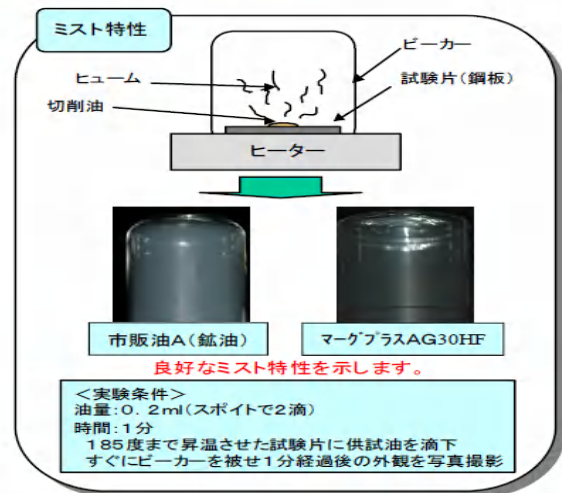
ミスト特性

ビーカー

ヒューム

試験片（鋼板）

切削油

ヒーター

市販油A（鉱油）

マーグプラスAG30HF

良好なミスト特性を示します。

＜実験条件＞
油量：0．2ml（スポイトで2滴）
時間：1分
185度まで昇温させた試験片に供試油を滴下
すぐにビーカーを被せ1分経過後の外観を写真撮影